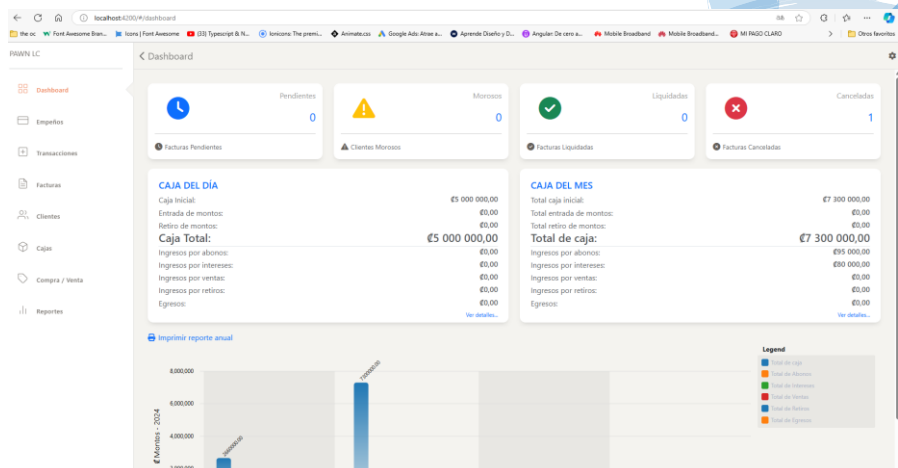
localhost:4200/#/dashboard

the oc | Font Awesome Bran... | Icons | Font Awesome | (33) Typescript & N... | Ionicons: The premi... | Animate.css | Google Ads: Atrae a... | Aprende Diseño y D... | Angular: De cero a... | Mobile Broadband | Mobile Broadband... | MI PAGO CLARO | Otros favoritos

PAWN LC

Dashboard
Empeños
Transacciones
Facturas
Clientes
Cajas
Compra / Venta
Reportes

< Dashboard

Pendientes
0
Facturas Pendientes

Morosos
0
Clientes Morosos

Liquidadas
0
Facturas Liquidadas

Canceladas
1
Facturas Canceladas

CAJA DEL DÍA

| | |
|---|---|
| Caja Inicial: | ₡5 000 000,00 |
| Entrada de montos: | ₡0,00 |
| Retiro de montos: | ₡0,00 |
| Caja Total: | ₡5 000 000,00 |
| Ingresos por abonos: | ₡0,00 |
| Ingresos por intereses: | ₡0,00 |
| Ingresos por ventas: | ₡0,00 |
| Ingresos por retiros: | ₡0,00 |
| Egresos: | ₡0,00 |

Ver detalles...

CAJA DEL MES

| | |
|---|---|
| Total caja inicial: | ₡7 300 000,00 |
| Total entrada de montos: | ₡0,00 |
| Total retiro de montos: | ₡0,00 |
| Total de caja: | ₡7 300 000,00 |
| Ingresos por abonos: | ₡95 000,00 |
| Ingresos por intereses: | ₡80 000,00 |
| Ingresos por ventas: | ₡0,00 |
| Ingresos por retiros: | ₡0,00 |
| Egresos: | ₡0,00 |

Ver detalles...

Imprimir reporte anual

Legend
Total de Caja
Total de Abonos
Total de Intereses
Total de Ventas
Total de Retiros
Total de Egresos

8,000,000
6,000,000
4,000,000
2,000,000
₡ Montos - 2024
7300000,00
2600000,00